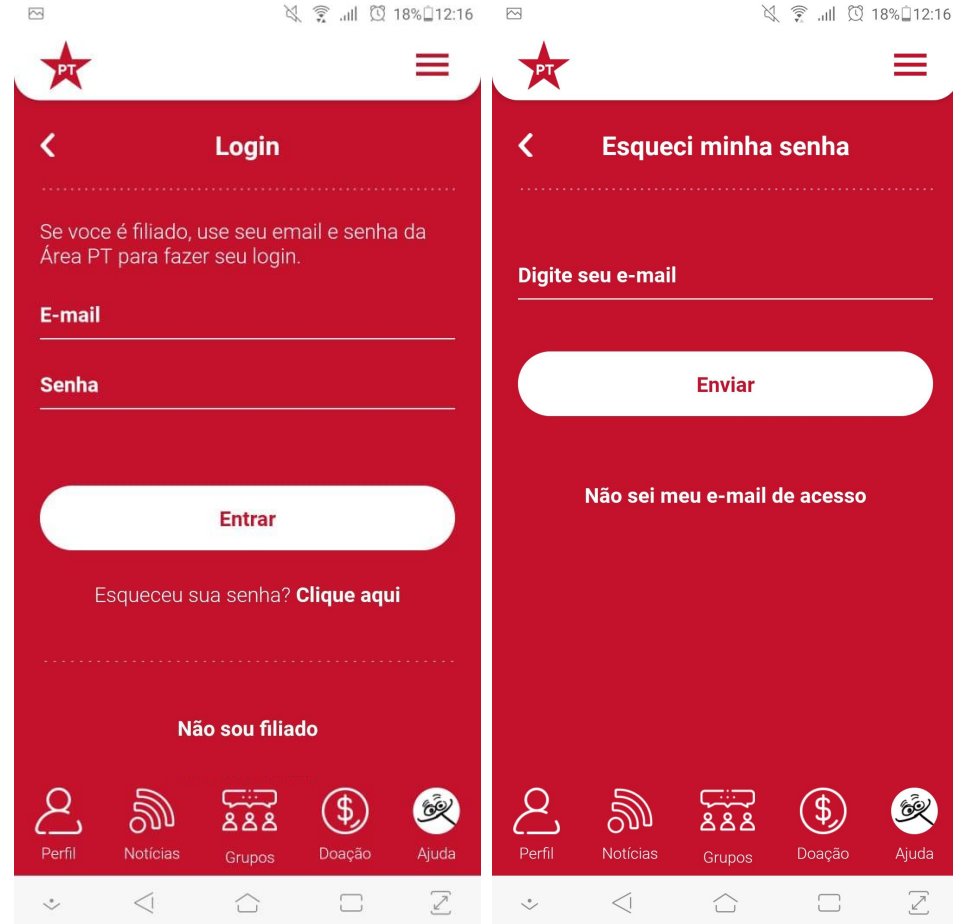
18% 12:16

PT

Login

Se voce é filiado, use seu email e senha da Área PT para fazer seu login.

E-mail

Senha

Entrar

Esqueceu sua senha? Clique aqui

Não sou filiado

Perfil Notícias Grupos Doação Ajuda

18% 12:16

PT

Esqueci minha senha

Digite seu e-mail

Enviar

Não sei meu e-mail de acesso

Perfil Notícias Grupos Doação Ajuda